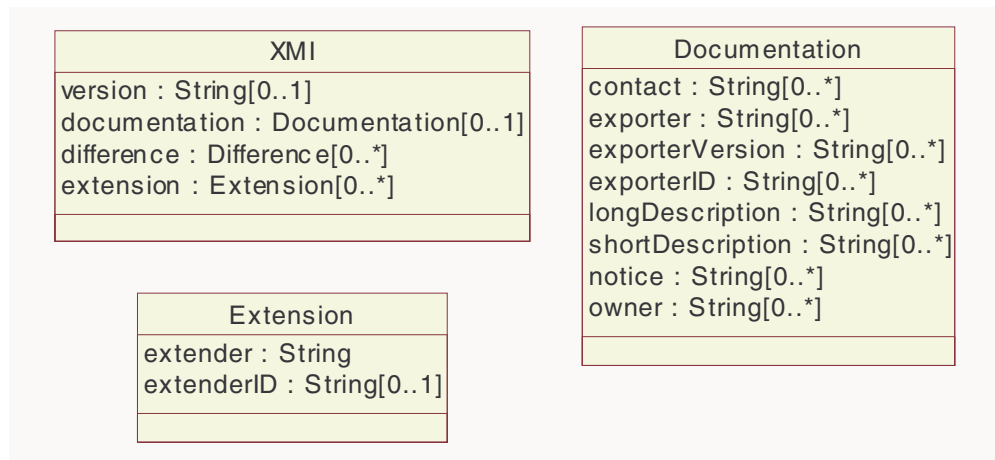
XMI

version : String[0..1]
documentation : Documentation[0..1]
difference : Difference[0..*]
extension : Extension[0..*]

Documentation

contact : String[0..*]
exporter : String[0..*]
exporterVersion : String[0..*]
exporterID : String[0..*]
longDescription : String[0..*]
shortDescription : String[0..*]
notice : String[0..*]
owner : String[0..*]

Extension

extender : String
extenderID : String[0..1]